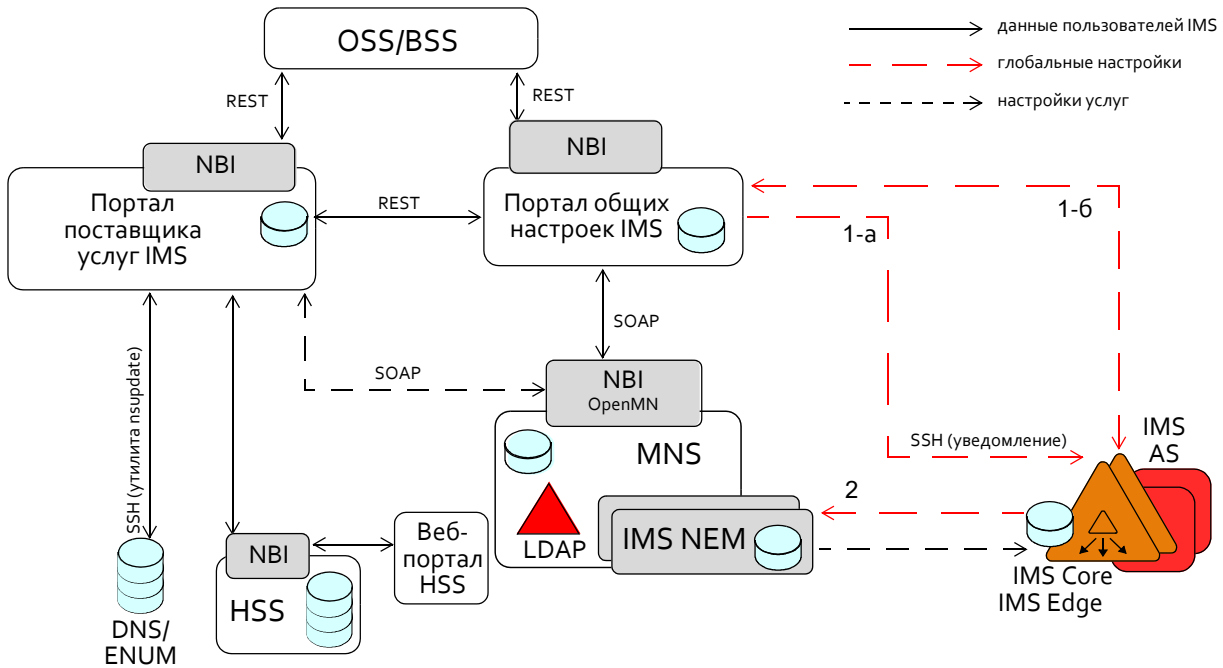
данные пользователей IMS
глобальные настройки
настройки услуг

OSS/BSS

REST
REST

NBI
Портал поставщика услуг IMS

REST

NBI
Портал общих настроек IMS

1-а
1-б

SOAP

SOAP

NBI
OpenMN

MNS

LDAP

IMS NEM

SSH (уведомление)

IMS AS

2

IMS Core
IMS Edge

SSH (утилита nsupdate)

DNS/
ENUM

NBI
HSS

Веб-портал HSS